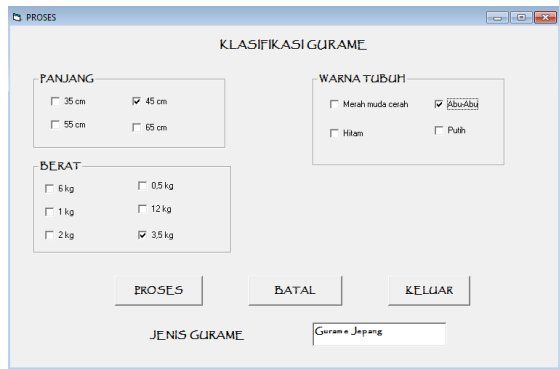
PROSES

KLASIFIKASI GURAME

PANJANG
35 cm
45 cm
55 cm
65 cm

WARNA TUBUH
Merah muda cerah
Abu-Abu
Hitam
Putih

BERAT
6 kg
0,5 kg
1 kg
12 kg
2 kg
3,5 kg

PROSES
BATAL
KELUAR

JENIS GURAME
Gurame Jepang